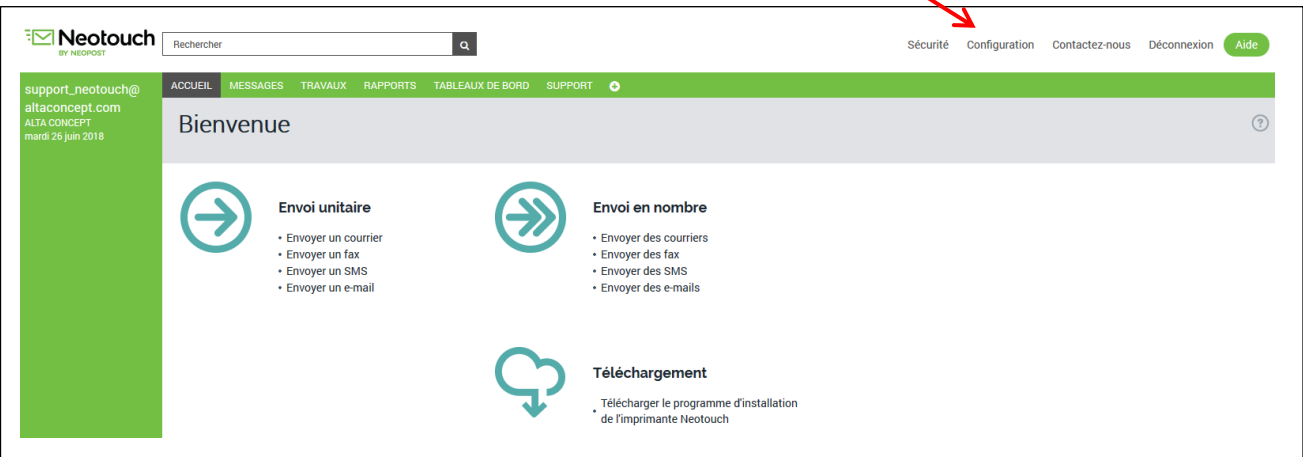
Neotouch
BY NEOPOST

Rechercher

Sécurité Configuration Contactez-nous Déconnexion Aide

support_neotouch@altaconcept.com
ALTA CONCEPT
mardi 26 juin 2018

ACCUEIL MESSAGES TRAVAUX RAPPORTS TABLEAUX DE BORD SUPPORT

Bienvenue

Envoi unitaire
• Envoyer un courrier
• Envoyer un fax
• Envoyer un SMS
• Envoyer un e-mail

Envoi en nombre
• Envoyer des courriers
• Envoyer des fax
• Envoyer des SMS
• Envoyer des e-mails

Téléchargement
• Télécharger le programme d'installation de l'imprimante Neotouch